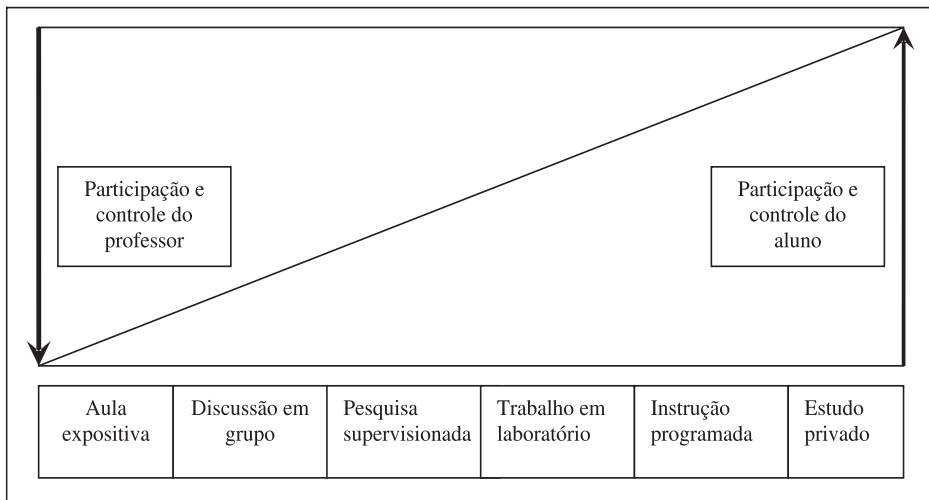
Participação e controle do professor

Participação e controle do aluno

| Aula expositiva | Discussão em grupo | Pesquisa supervisionada | Trabalho em laboratório | Instrução programada | Estudo privado |
|---|---|---|---|---|---|